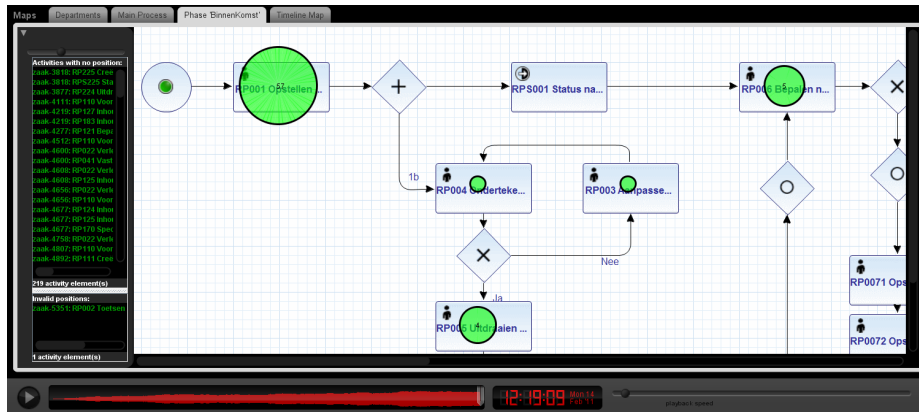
Maps
Departments
Main Process
Phase 'BinnenKomst'
Timeline Map

Activities with no position:
zaak-3818: RP225 Cree
zaak-3818: RP225 Sta
zaak-3877: RP224 Uitd
zaak-4111: RP110 Voor
zaak-4219: RP127 Inho
zaak-4219: RP183 Inho
zaak-4277: RP121 Bepa
zaak-4512: RP110 Voor
zaak-4600: RP022 Verl
zaak-4600: RP041 Vast
zaak-4608: RP022 Verl
zaak-4608: RP125 Inho
zaak-4656: RP022 Verl
zaak-4656: RP110 Voor
zaak-4677: RP124 Inho
zaak-4677: RP125 Inho
zaak-4677: RP170 Spec
zaak-4758: RP022 Verl
zaak-4807: RP110 Voor
zaak-4897: RP111 Cree
219 activity element(s)
Invalid positions:
zaak-5351: RP002 Toetsen
1 activity element(s)

RP001 Opstellen ...
RPS001 Status na...
RP003 Bepalen n...
1b
RP004 Onderteke...
RP003 Aanpasse...
Nee
Ja
RP005 Uitdraaien ...
RP0071 Ops
RP0072 Ops

12:19:09 Mon 14 Feb 11
playback speed